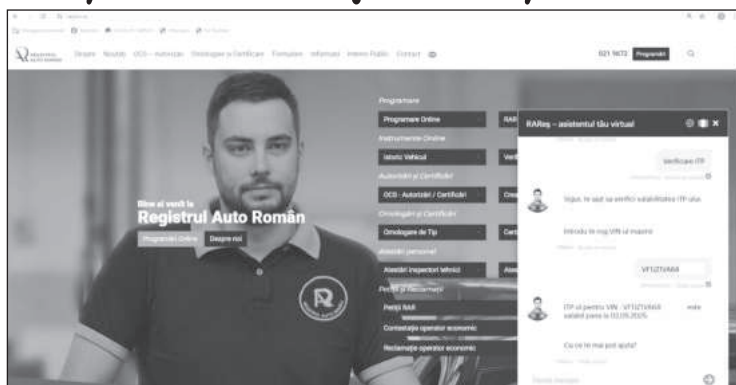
Despre Noutăți OCS - Autorizări Omologare și Certificare Formulare Informații Interes Public Contact

021 9672 Programări

Programare
Programare Online
Instrumente Online
Istoric Vehicul
Autorizări și Certificări
OCS - Autorizări / Certificări
Omologare și Certificare
Omologare de Tip
Asistenți personal
Asistent inspector tehnic
Petiții și Reclamații
Petiții RAR
Contestație operator economic
Reclamație operator economic

Bine ai venit la
Registrul Auto Român
Programări Online Despre noi

RAReș – asistentul tău virtual

Verificare ITP

Sigur, te ajut să verifici valabilitatea ITP-ului.

Introdu te rog VIN-ul mașinii

VF1IZ1VAK4

ITP-ul pentru VIN - VF1IZ1VAK4 este valabil până la 03.09.2025.

Cu ce te mai pot ajuta?